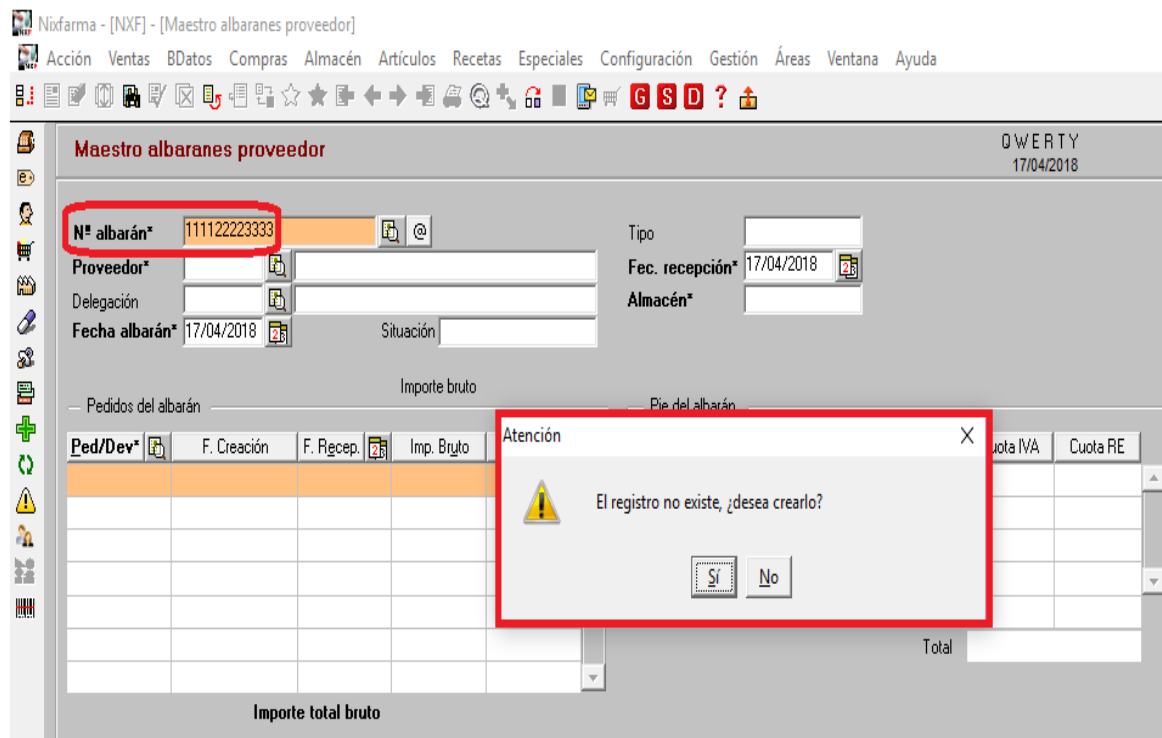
Nixfarma - [NXF] - [Maestro albaranes proveedor]

Acción Ventas BDatos Compras Almacén Artículos Recetas Especiales Configuración Gestión Áreas Ventana Ayuda

G S D ?

Maestro albaranes proveedor

QWERTY
17/04/2018

Nº albarán* 111122223333 @

Proveedor*

Delegación

Fecha albarán* 17/04/2018

Situación

Tipo

Fec. recepción* 17/04/2018

Almacén*

Importe bruto

Pedidos del albarán

Pie del albarán

| Ped/Dev* | F. Creación | F. Recep. | Imp. Bruto | | Cuota IVA | Cuota RE |
|---|---|---|---|---|---|---|

Total

Importe total bruto

Atención

El registro no existe, ¿desea crearlo?

Sí No